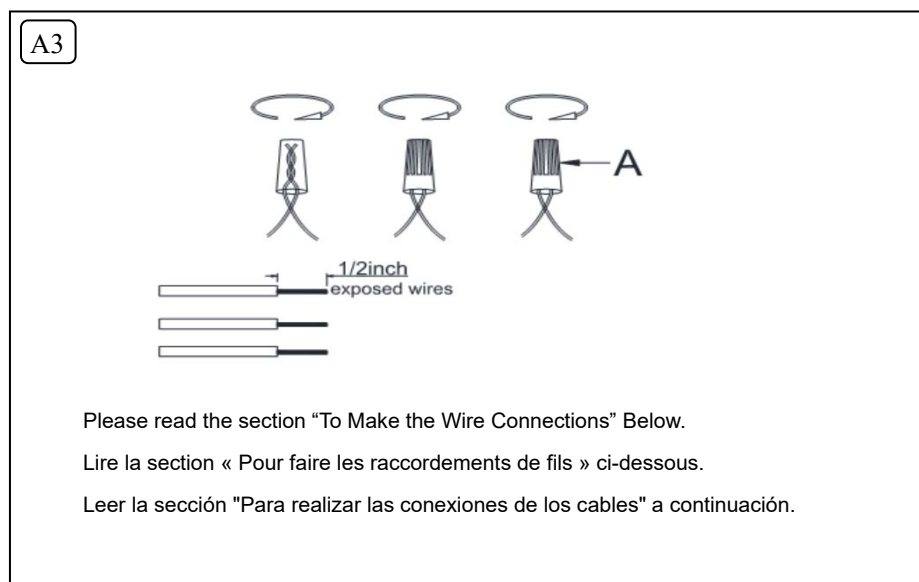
A3

A

1/2inch
exposed wires

Please read the section “To Make the Wire Connections” Below.

Lire la section « Pour faire les raccordements de fils » ci-dessous.

Leer la sección "Para realizar las conexiones de los cables" a continuación.